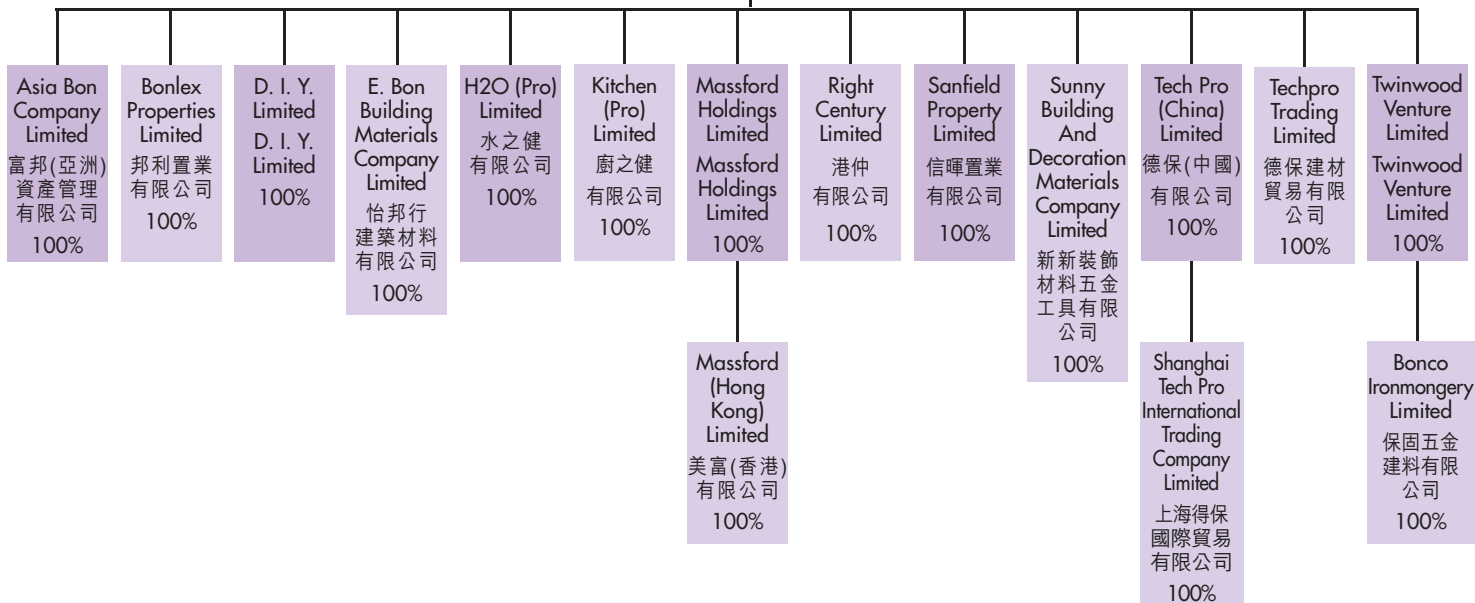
Asia Bon Company Limited
富邦(亞洲)資產管理有限公司
100%

Bonlex Properties Limited
邦利置業有限公司
100%

D. I. Y. Limited
D. I. Y. Limited
100%

E. Bon Building Materials Company Limited
怡邦行建築材料有限公司
100%

H2O (Pro) Limited
水之健有限公司
100%

Kitchen (Pro) Limited
廚之健有限公司
100%

Massford Holdings Limited
Massford Holdings Limited
100%

Massford (Hong Kong) Limited
美富(香港)有限公司
100%

Right Century Limited
港仲有限公司
100%

Sanfield Property Limited
信暉置業有限公司
100%

Sunny Building And Decoration Materials Company Limited
新新裝飾材料五金工具有限公司
100%

Tech Pro (China) Limited
德保(中國)有限公司
100%

Shanghai Tech Pro International Trading Company Limited
上海得保國際貿易有限公司
100%

Techpro Trading Limited
德保建材貿易有限公司
100%

Twinwood Venture Limited
Twinwood Venture Limited
100%

Bonco Ironmongery Limited
保固五金建料有限公司
100%